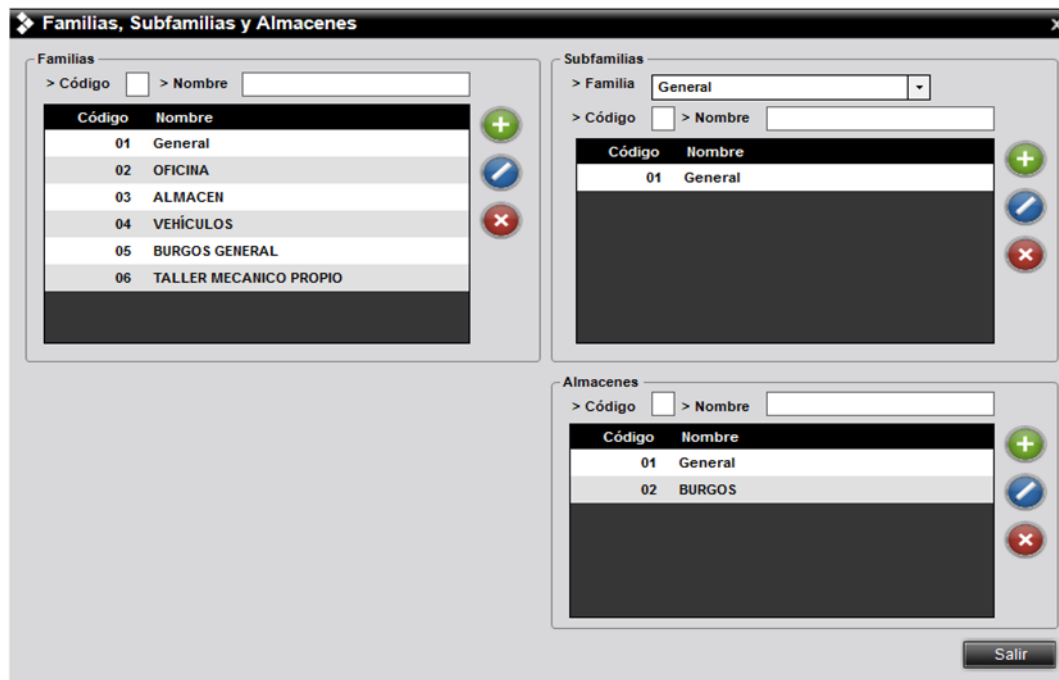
Familias, Subfamilias y Almacenes

Familias
> Código > Nombre

| Código | Nombre |
|---|---|
| 01 | General |
| 02 | OFICINA |
| 03 | ALMACEN |
| 04 | VEHÍCULOS |
| 05 | BURGOS GENERAL |
| 06 | TALLER MECANICO PROPIO |

Subfamilias
> Familia General
> Código > Nombre

| Código | Nombre |
|---|---|
| 01 | General |

Almacenes
> Código > Nombre

| Código | Nombre |
|---|---|
| 01 | General |
| 02 | BURGOS |

Salir